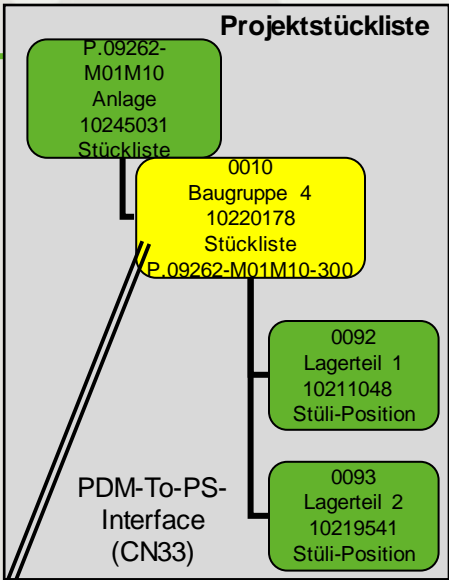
Projektstückliste

P.09262-M01M10
Anlage
10245031
Stückliste

0010
Baugruppe 4
10220178
Stückliste
P.09262-M01M10-300

0092
Lagerteil 1
10211048
Stüli-Position

0093
Lagerteil 2
10219541
Stüli-Position

PDM-To-PS-Interface
(CN33)